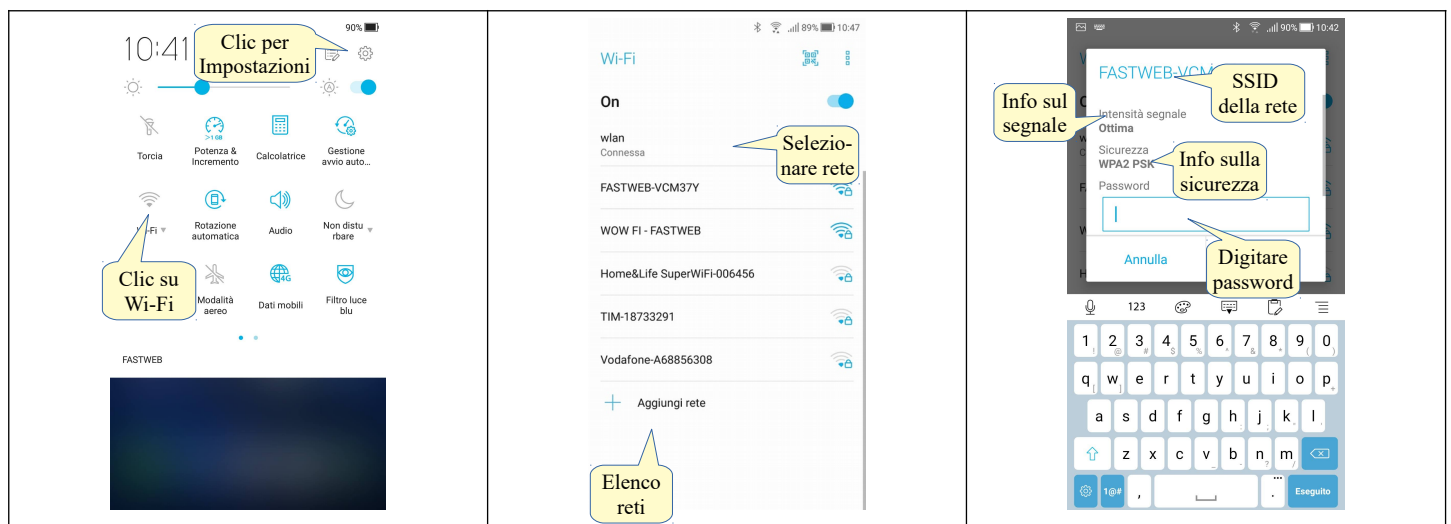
90%
10:41
Clic per Impostazioni
Torcia
>1GB
Potenza & Incremento
Calcolatrice
Gestione avvio auto...
Wi-Fi
Rotazione automatica
Audio
Non disturbare
Clic su Wi-Fi
Modalità aereo
4G
Dati mobili
Filtro luce blu
FASTWEB

89% 10:47
Wi-Fi
On
wlan
Connessa
Selezionare rete
FASTWEB-VCM37Y
WOW FI - FASTWEB
Home&Life SuperWiFi-006456
TIM-18733291
Vodafone-A68856308
Aggiungi rete
Elenco reti

90% 10:42
FASTWEB-VCM
SSID della rete
Info sul segnale
Intensità segnale
Ottima
Sicurezza
WPA2 PSK
Info sulla sicurezza
Password
Annulla
Digitare password
123
1 2 3 4 5 6 7 8 9 0
q w e r t y u i o p
a s d f g h j k l
z x c v b n m
1@# , . Eseguito